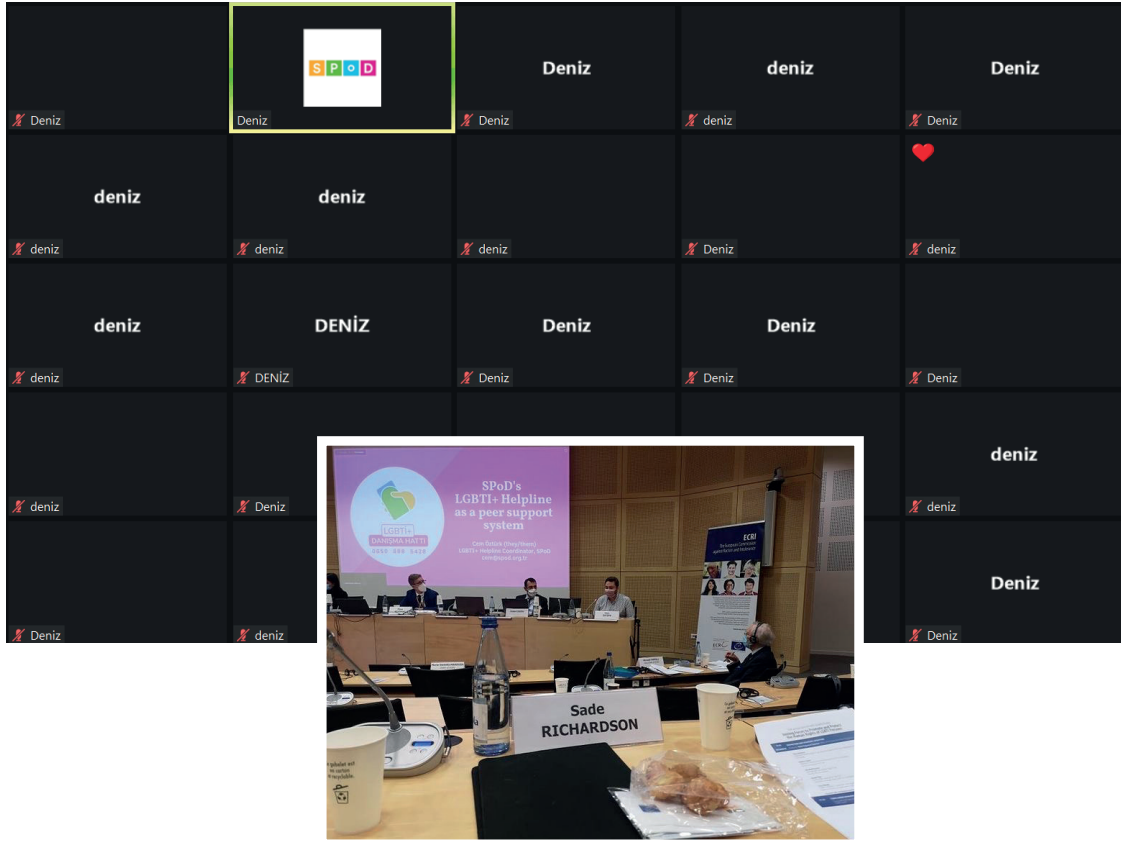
SPoD

Deniz

Deniz
Deniz

deniz
deniz

Deniz
Deniz

deniz
deniz

deniz
deniz

deniz

Deniz

deniz

deniz
deniz

DENİZ
DENİZ

Deniz
Deniz

Deniz
Deniz

Deniz

deniz

Deniz

deniz
deniz

Deniz

deniz

Deniz
Deniz

SPoD's LGBTI+ Helpline as a peer support system

LGBTI+ DANIŞMA HATTI

ECRI

Sade RICHARDSON